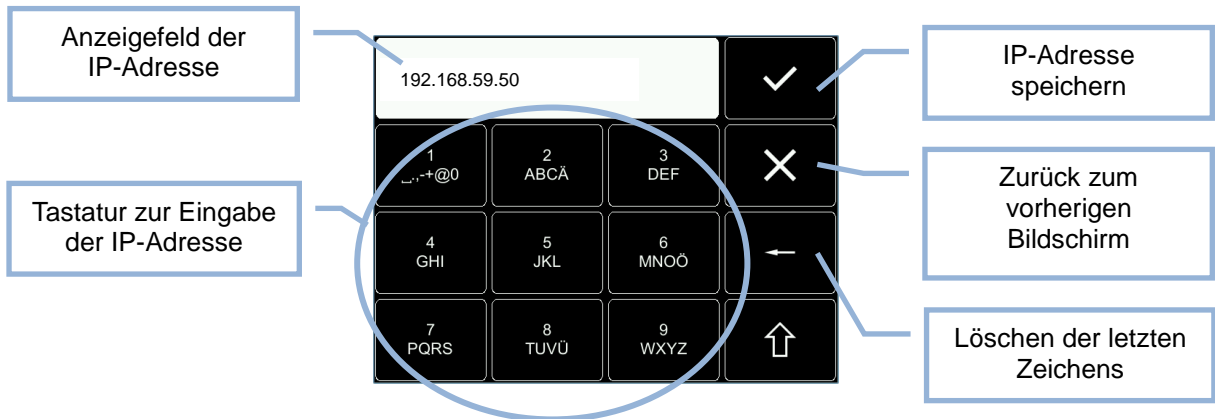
Anzeigefeld der IP-Adresse

192.168.59.50

IP-Adresse speichern

1
_.,-+@0

2
ABCÄ

3
DEF

Zurück zum vorherigen Bildschirm

Tastatur zur Eingabe der IP-Adresse

4
GHI

5
JKL

6
MNOÖ

7
PQRS

8
TUVÜ

9
WXYZ

Löschen der letzten Zeichens